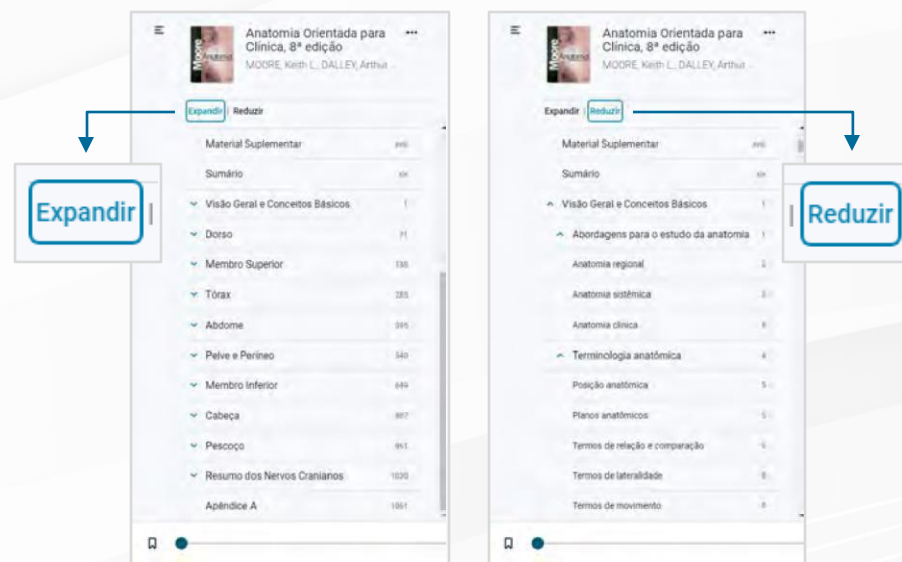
Anatomia Orientada para Clínica, 8ª edição
MOORE, Keith L.; DALLEY, Arthur...

Expandir | Reduzir

Expandir |

| Material Suplementar | xvii |
|---|---|
| Sumário | xix |
| Visão Geral e Conceitos Básicos | 1 |
| Dorso | 71 |
| Membro Superior | 138 |
| Tórax | 285 |
| Abdome | 395 |
| Pelve e Períneo | 540 |
| Membro Inferior | 649 |
| Cabeça | 867 |
| Pescoço | 961 |
| Resumo dos Nervos Cranianos | 1030 |
| Apêndice A | 1051 |

Anatomia Orientada para Clínica, 8ª edição
MOORE, Keith L.; DALLEY, Arthur...

Expandir | Reduzir

| Reduzir

| Material Suplementar | xvii |
|---|---|
| Sumário | xix |
| Visão Geral e Conceitos Básicos | 1 |
| Abordagens para o estudo da anatomia | 1 |
| Anatomia regional | 2 |
| Anatomia sistêmica | 3 |
| Anatomia clínica | 6 |
| Terminologia anatômica | 6 |
| Posição anatômica | 5 |
| Planos anatômicos | 5 |
| Termos de relação e comparação | 6 |
| Termos de lateralidade | 8 |
| Termos de movimento | 8 |